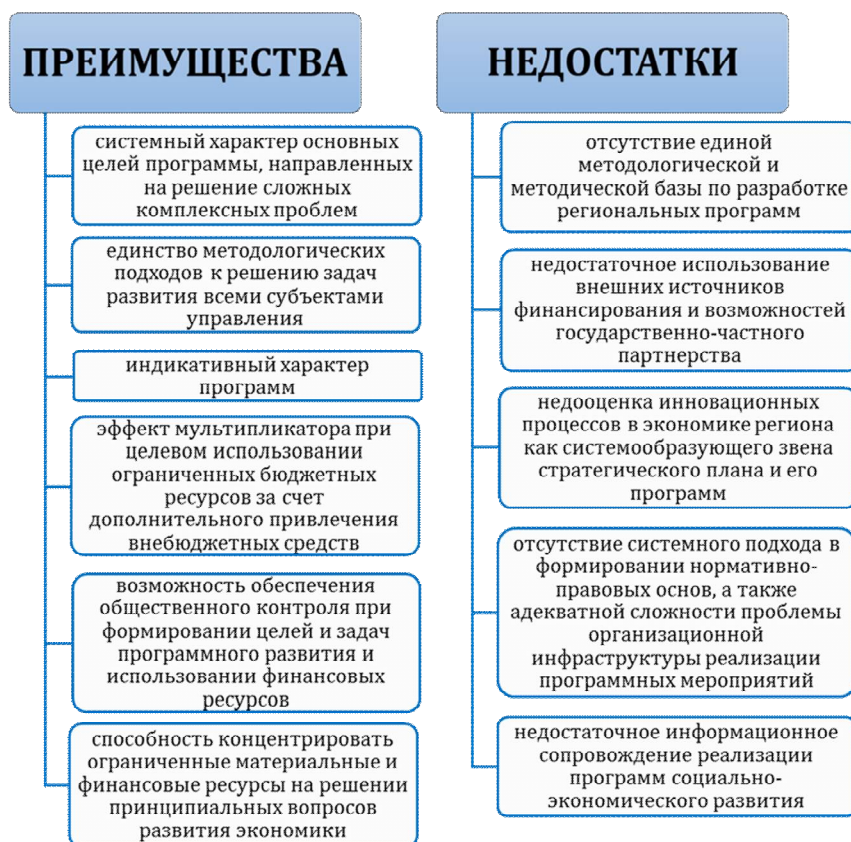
ПРЕИМУЩЕСТВА

системный характер основных целей программы, направленных на решение сложных комплексных проблем

единство методологических подходов к решению задач развития всеми субъектами управления

индикативный характер программ

эффект мультипликатора при целевом использовании ограниченных бюджетных ресурсов за счет дополнительного привлечения внебюджетных средств

возможность обеспечения общественного контроля при формировании целей и задач программного развития и использовании финансовых ресурсов

способность концентрировать ограниченные материальные и финансовые ресурсы на решении принципиальных вопросов развития экономики

НЕДОСТАТКИ

отсутствие единой методологической и методической базы по разработке региональных программ

недостаточное использование внешних источников финансирования и возможностей государственно-частного партнерства

недооценка инновационных процессов в экономике региона как системообразующего звена стратегического плана и его программ

отсутствие системного подхода в формировании нормативно-правовых основ, а также адекватной сложности проблемы организационной инфраструктуры реализации программных мероприятий

недостаточное информационное сопровождение реализации программ социально-экономического развития